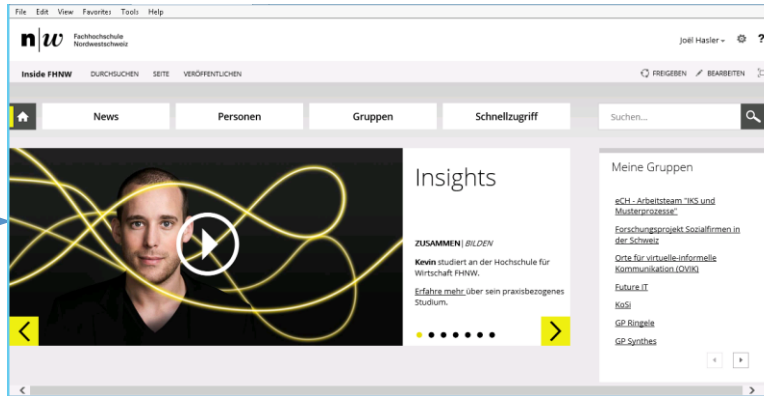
File Edit View Favorites Tools Help

n|w Fachhochschule Nordwestschweiz

Joël Hasler

Inside FHNW DURCHSUCHEN SEITE VERÖFFENTLICHEN

FREIGEBEN BEARBEITEN

News Personen Gruppen Schnellzugriff

Suchen...

Insights

ZUSAMMEN | BILDEN

Kevin studiert an der Hochschule für Wirtschaft FHNW.

Erfahre mehr über sein praxisbezogenes Studium.

Meine Gruppen

eCH - Arbeitsteam "IKS und Musterprozesse"

Forschungsprojekt Sozialfirmen in der Schweiz

Orte für virtuelle-informelle Kommunikation (OVIK)

Future IT

KoSi

GP Ringele

GP Synthes